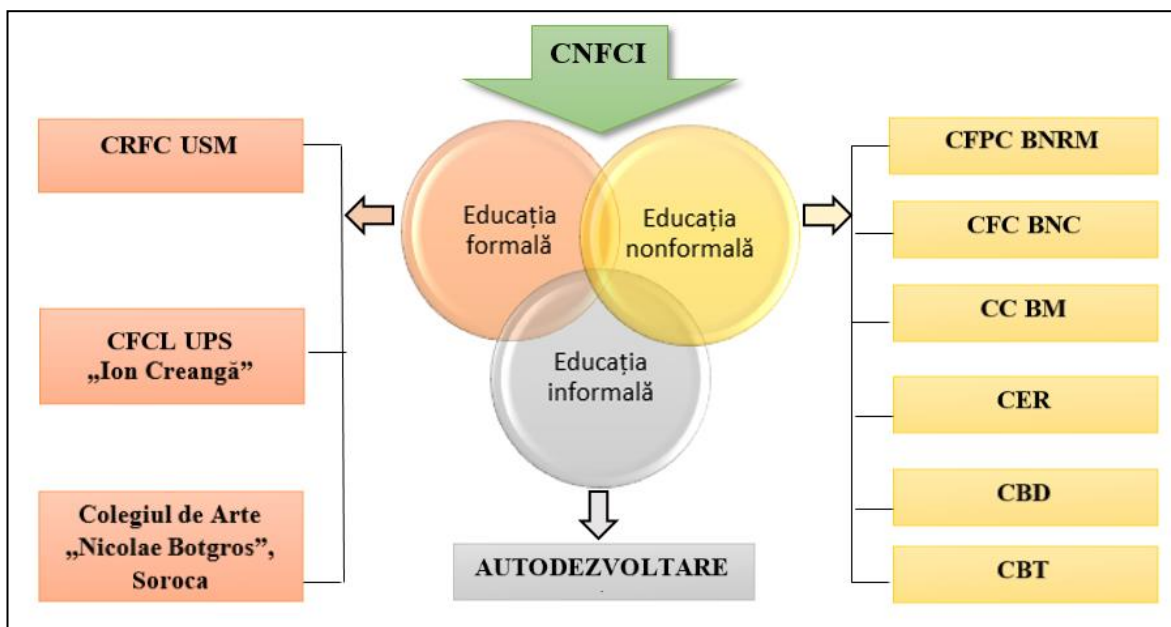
CNFCI

CRFC USM

CFCL UPS „Ion Creangă”

Colegiul de Arte „Nicolae Botgros”, Soroca

Educația formală

Educația nonformală

Educația informală

AUTODEZVOLTARE

CFPC BNRM

CFC BNC

CC BM

CER

CBD

CBT